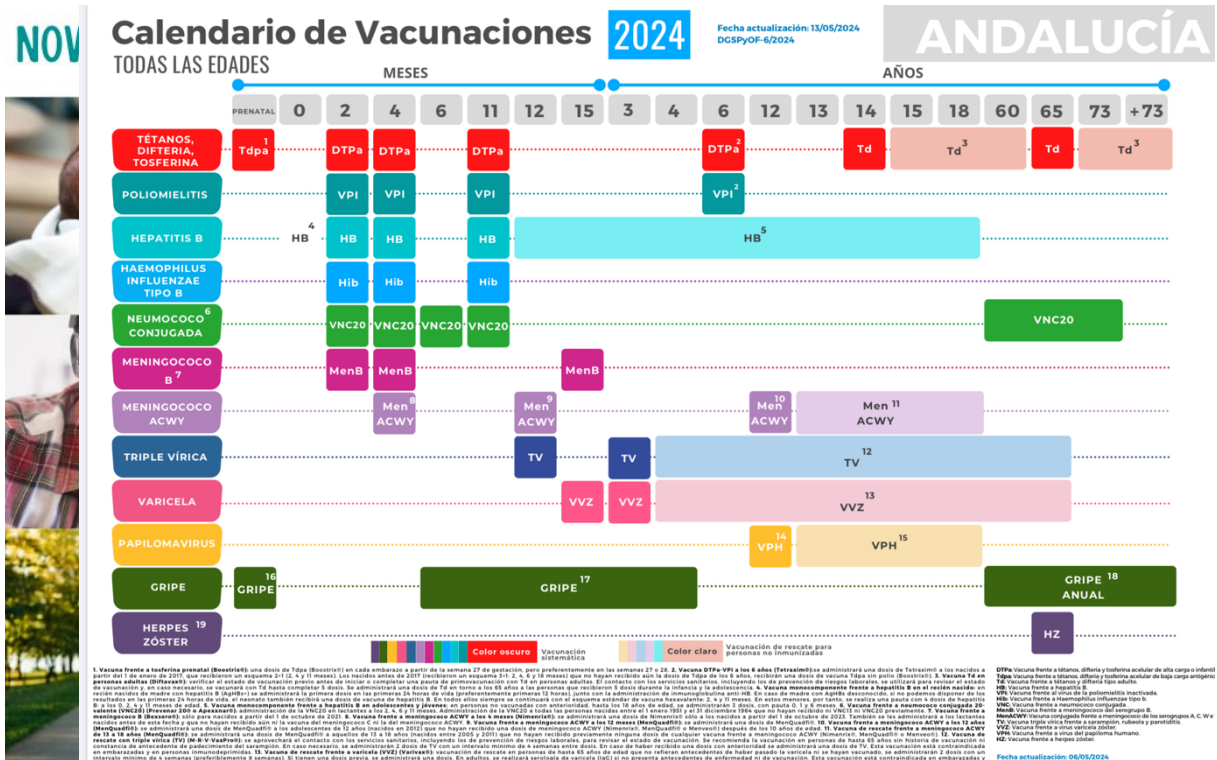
NOV

Calendario de Vacunaciones 2024
TODAS LAS EDADES

Fecha actualización: 13/05/2024
DGSPyOF-6/2024

ANDALUCÍA

MESES

AÑOS

| | PRENATAL | 0 | 2 | 4 | 6 | 11 | 12 | 15 | 3 | 4 | 6 | 12 | 13 | 14 | 15 | 18 | 60 | 65 | 73 | +73 |
|---|---|---|---|---|---|---|---|---|---|---|---|---|---|---|---|---|---|---|---|---|
| TÉTANOS, DIFTERIA, TOSFERINA | Tdpa 1 | | DTPa | DTPa | | DTPa | | | | | DTPa 2 | | | Td | Td 3 | | | Td | Td 3 | |
| POLIOMIELITIS | | | VPI | VPI | | VPI | | | | | VPI 2 | | | | | | | | | |
| HEPATITIS B | | HB 4 | HB | HB | | HB | HB 5 | | | | | | | | | | | | | |
| HAEMOPHILUS INFLUENZAE TIPO B | | | Hib | Hib | | Hib | | | | | | | | | | | | | | |
| NEUMOCOCO CONJUGADA 6 | | | VNC20 | VNC20 | VNC20 | VNC20 | | | | | | | | | | | VNC20 | | | |
| MENINGOCOCO B 7 | | | MenB | MenB | | | | MenB | | | | | | | | | | | | |
| MENINGOCOCO ACWY | | | | Men ACWY 8 | | | Men ACWY 9 | | | | | Men ACWY 10 | Men ACWY 11 | | | | | | | |
| TRIPLE VÍRICA | | | | | | | TV | | TV | TV 12 | | | | | | | | | | |
| VARICELA | | | | | | | | VVZ | VVZ | VVZ 13 | | | | | | | | | | |
| PAPILOMAVIRUS | | | | | | | | | | | | VPH 14 | VPH 15 | | | | | | | |
| GRIPE | GRIPE 16 | | | | GRIPE 17 | | | | | | | | | | | | GRIPE ANUAL 18 | | | |
| HERPES ZÓSTER 19 | | | | | | | | | | | | | | | | | | HZ | | |

Color oscuro Vacunación sistemática
Color claro Vacunación de rescate para personas no inmunizadas

1. Vacuna frente a tosferina prenatal (Boostrix®): una dosis de Tdpa (Boostrix®) en cada embarazo a partir de la semana 27 de gestación, pero preferentemente en las semanas 27 o 28. 2. Vacuna DTPa-VPI a los 6 años (Tetraxim®): se administrará una dosis de Tetraxim® a los nacidos a partir del 1 de enero de 2017, que recibieron un esquema 2+1 (2, 4 y 11 meses). Los nacidos antes de 2017 (recibieron un esquema 3+1: 2, 4, 6 y 18 meses) que no hayan recibido aún la dosis de Tdpa de los 6 años, recibirán una dosis de vacuna Tdpa sin polio (Boostrix®). 3. Vacuna Td en personas adultas (Diftavax®): verificar el estado de vacunación previo antes de iniciar o completar una pauta de primovacunación con Td en personas adultas. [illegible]

DTPa: Vacuna frente a tétanos, difteria y tosferina acelular de alta carga o infantil.
Tdpa: Vacuna frente a tétanos, difteria y tosferina acelular de baja carga antigénica.
Td: Vacuna frente a tétanos y difteria tipo adulto.
HB: Vacuna frente a hepatitis B.
VPI: Vacuna frente al virus de la poliomielitis inactivada.
Hib: Vacuna frente a Haemophilus influenzae tipo b.
VNC: Vacuna frente a neumococo conjugada.
MenB: Vacuna frente a meningococo del serogrupo B.
MenACWY: Vacuna conjugada frente a meningococo de los serogrupos A, C, W e Y.
TV: Vacuna triple vírica frente a sarampión, rubeola y parotiditis.
VVZ: Vacuna frente a virus varicela zóster.
VPH: Vacuna frente a virus del papiloma humano.
HZ: Vacuna frente a herpes zóster.

Fecha actualización: 06/05/2024